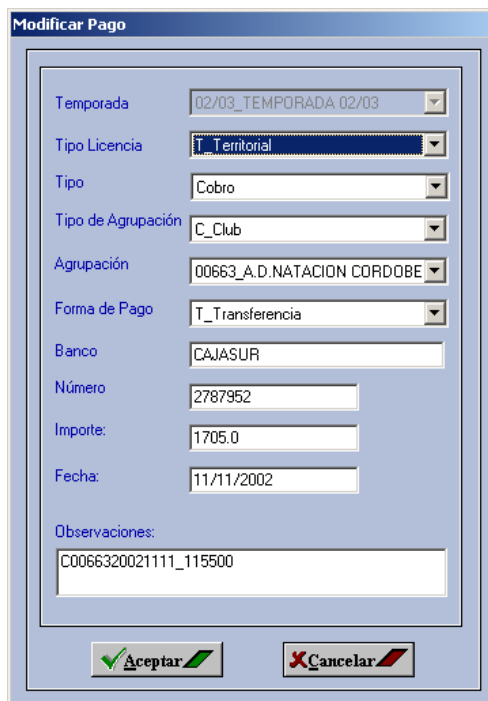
Modificar Pago

Temporada
02/03_TEMPORADA 02/03

Tipo Licencia
T_Territorial

Tipo
Cobro

Tipo de Agrupación
C_Club

Agrupación
00663_A.D.NATACION CORDOBE

Forma de Pago
T_Transferencia

Banco
CAJASUR

Número
2787952

Importe:
1705.0

Fecha:
11/11/2002

Observaciones:
C0066320021111_115500

Aceptar

Cancelar